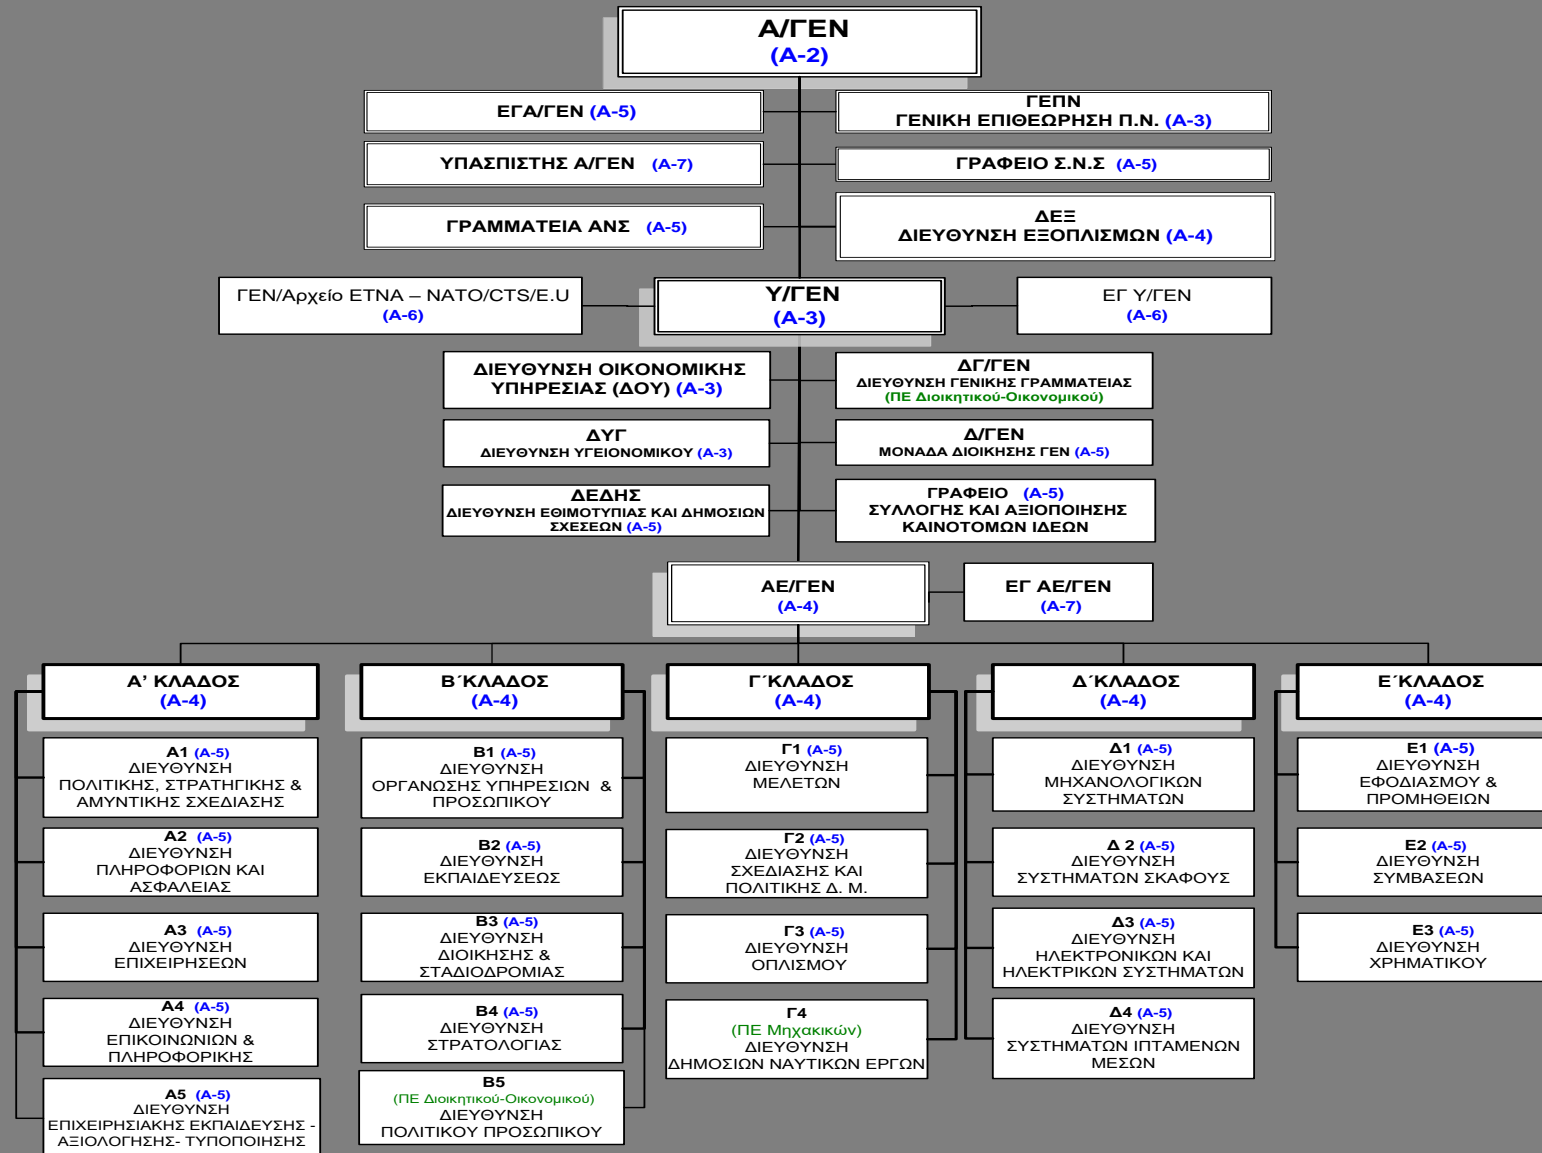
Α/ΓΕΝ
(Α-2)

ΕΓΑ/ΓΕΝ (Α-5)

ΓΕΠΝ
ΓΕΝΙΚΗ ΕΠΙΘΕΩΡΗΣΗ Π.Ν. (Α-3)

ΥΠΑΣΠΙΣΤΗΣ Α/ΓΕΝ (Α-7)

ΓΡΑΦΕΙΟ Σ.Ν.Σ (Α-5)

ΓΡΑΜΜΑΤΕΙΑ ΑΝΣ (Α-5)

ΔΕΞ
ΔΙΕΥΘΥΝΣΗ ΕΞΟΠΛΙΣΜΩΝ (Α-4)

ΓΕΝ/Αρχείο ΕΤΝΑ – NATO/CTS/E.U
(Α-6)

Υ/ΓΕΝ
(Α-3)

ΕΓ Υ/ΓΕΝ
(Α-6)

ΔΙΕΥΘΥΝΣΗ ΟΙΚΟΝΟΜΙΚΗΣ ΥΠΗΡΕΣΙΑΣ (ΔΟΥ) (Α-3)

ΔΓ/ΓΕΝ
ΔΙΕΥΘΥΝΣΗ ΓΕΝΙΚΗΣ ΓΡΑΜΜΑΤΕΙΑΣ
(ΠΕ Διοικητικού-Οικονομικού)

ΔΥΓ
ΔΙΕΥΘΥΝΣΗ ΥΓΕΙΟΝΟΜΙΚΟΥ (Α-3)

Δ/ΓΕΝ
ΜΟΝΑΔΑ ΔΙΟΙΚΗΣΗΣ ΓΕΝ (Α-5)

ΔΕΔΗΣ
ΔΙΕΥΘΥΝΣΗ ΕΘΙΜΟΤΥΠΙΑΣ ΚΑΙ ΔΗΜΟΣΙΩΝ ΣΧΕΣΕΩΝ (Α-5)

ΓΡΑΦΕΙΟ (Α-5)
ΣΥΛΛΟΓΗΣ ΚΑΙ ΑΞΙΟΠΟΙΗΣΗΣ ΚΑΙΝΟΤΟΜΩΝ ΙΔΕΩΝ

ΑΕ/ΓΕΝ
(Α-4)

ΕΓ ΑΕ/ΓΕΝ
(Α-7)

Α’ ΚΛΑΔΟΣ
(Α-4)

Α1 (Α-5)
ΔΙΕΥΘΥΝΣΗ
ΠΟΛΙΤΙΚΗΣ, ΣΤΡΑΤΗΓΙΚΗΣ & ΑΜΥΝΤΙΚΗΣ ΣΧΕΔΙΑΣΗΣ

Α2 (Α-5)
ΔΙΕΥΘΥΝΣΗ
ΠΛΗΡΟΦΟΡΙΩΝ ΚΑΙ ΑΣΦΑΛΕΙΑΣ

Α3 (Α-5)
ΔΙΕΥΘΥΝΣΗ
ΕΠΙΧΕΙΡΗΣΕΩΝ

Α4 (Α-5)
ΔΙΕΥΘΥΝΣΗ
ΕΠΙΚΟΙΝΩΝΙΩΝ & ΠΛΗΡΟΦΟΡΙΚΗΣ

Α5 (Α-5)
ΔΙΕΥΘΥΝΣΗ
ΕΠΙΧΕΙΡΗΣΙΑΚΗΣ ΕΚΠΑΙΔΕΥΣΗΣ - ΑΞΙΟΛΟΓΗΣΗΣ- ΤΥΠΟΠΟΙΗΣΗΣ

Β΄ΚΛΑΔΟΣ
(Α-4)

Β1 (Α-5)
ΔΙΕΥΘΥΝΣΗ
ΟΡΓΑΝΩΣΗΣ ΥΠΗΡΕΣΙΩΝ & ΠΡΟΣΩΠΙΚΟΥ

Β2 (Α-5)
ΔΙΕΥΘΥΝΣΗ
ΕΚΠΑΙΔΕΥΣΕΩΣ

Β3 (Α-5)
ΔΙΕΥΘΥΝΣΗ
ΔΙΟΙΚΗΣΗΣ & ΣΤΑΔΙΟΔΡΟΜΙΑΣ

Β4 (Α-5)
ΔΙΕΥΘΥΝΣΗ
ΣΤΡΑΤΟΛΟΓΙΑΣ

Β5
(ΠΕ Διοικητικού-Οικονομικού)
ΔΙΕΥΘΥΝΣΗ
ΠΟΛΙΤΙΚΟΥ ΠΡΟΣΩΠΙΚΟΥ

Γ΄ΚΛΑΔΟΣ
(Α-4)

Γ1 (Α-5)
ΔΙΕΥΘΥΝΣΗ
ΜΕΛΕΤΩΝ

Γ2 (Α-5)
ΔΙΕΥΘΥΝΣΗ
ΣΧΕΔΙΑΣΗΣ ΚΑΙ ΠΟΛΙΤΙΚΗΣ Δ. Μ.

Γ3 (Α-5)
ΔΙΕΥΘΥΝΣΗ
ΟΠΛΙΣΜΟΥ

Γ4
(ΠΕ Μηχακικών)
ΔΙΕΥΘΥΝΣΗ
ΔΗΜΟΣΙΩΝ ΝΑΥΤΙΚΩΝ ΕΡΓΩΝ

Δ΄ΚΛΑΔΟΣ
(Α-4)

Δ1 (Α-5)
ΔΙΕΥΘΥΝΣΗ
ΜΗΧΑΝΟΛΟΓΙΚΩΝ ΣΥΣΤΗΜΑΤΩΝ

Δ 2 (Α-5)
ΔΙΕΥΘΥΝΣΗ
ΣΥΣΤΗΜΑΤΩΝ ΣΚΑΦΟΥΣ

Δ3 (Α-5)
ΔΙΕΥΘΥΝΣΗ
ΗΛΕΚΤΡΟΝΙΚΩΝ ΚΑΙ ΗΛΕΚΤΡΙΚΩΝ ΣΥΣΤΗΜΑΤΩΝ

Δ4 (Α-5)
ΔΙΕΥΘΥΝΣΗ
ΣΥΣΤΗΜΑΤΩΝ ΙΠΤΑΜΕΝΩΝ ΜΕΣΩΝ

Ε΄ΚΛΑΔΟΣ
(Α-4)

Ε1 (Α-5)
ΔΙΕΥΘΥΝΣΗ
ΕΦΟΔΙΑΣΜΟΥ & ΠΡΟΜΗΘΕΙΩΝ

Ε2 (Α-5)
ΔΙΕΥΘΥΝΣΗ
ΣΥΜΒΑΣΕΩΝ

Ε3 (Α-5)
ΔΙΕΥΘΥΝΣΗ
ΧΡΗΜΑΤΙΚΟΥ